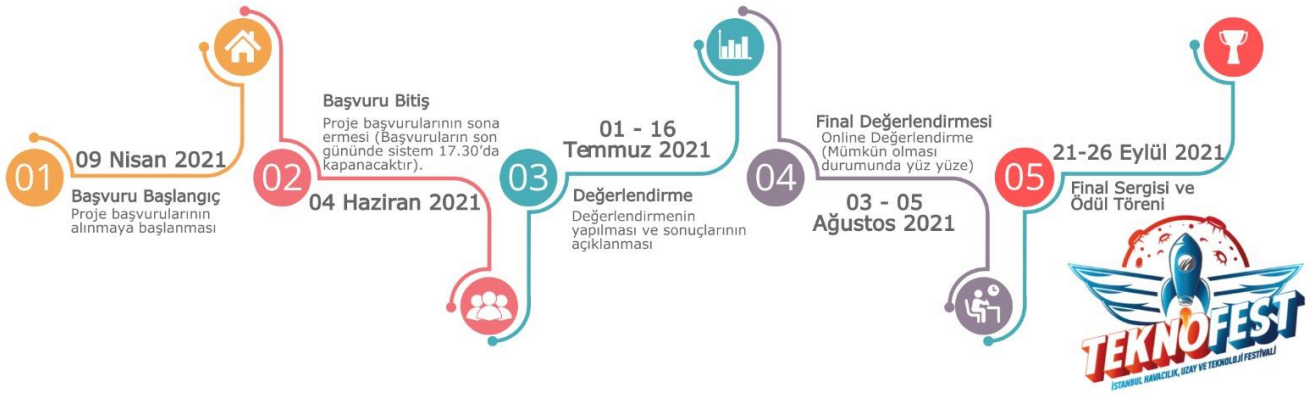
01
09 Nisan 2021
Başvuru Başlangıç
Proje başvurularının alınmaya başlanması

02
Başvuru Bitiş
Proje başvurularının sona ermesi (Başvuruların son gününde sistem 17.30'da kapanacaktır).
04 Haziran 2021

03
01 - 16 Temmuz 2021
Değerlendirme
Değerlendirmenin yapılması ve sonuçlarının açıklanması

04
Final Değerlendirmesi
Online Değerlendirme (Mümkün olması durumunda yüz yüze)
03 - 05 Ağustos 2021

05
21-26 Eylül 2021
Final Sergisi ve Ödül Töreni

TEKNOFEST
İSTANBUL HAVACILIK, UZAY VE TEKNOLOJİ FESTİVALİ